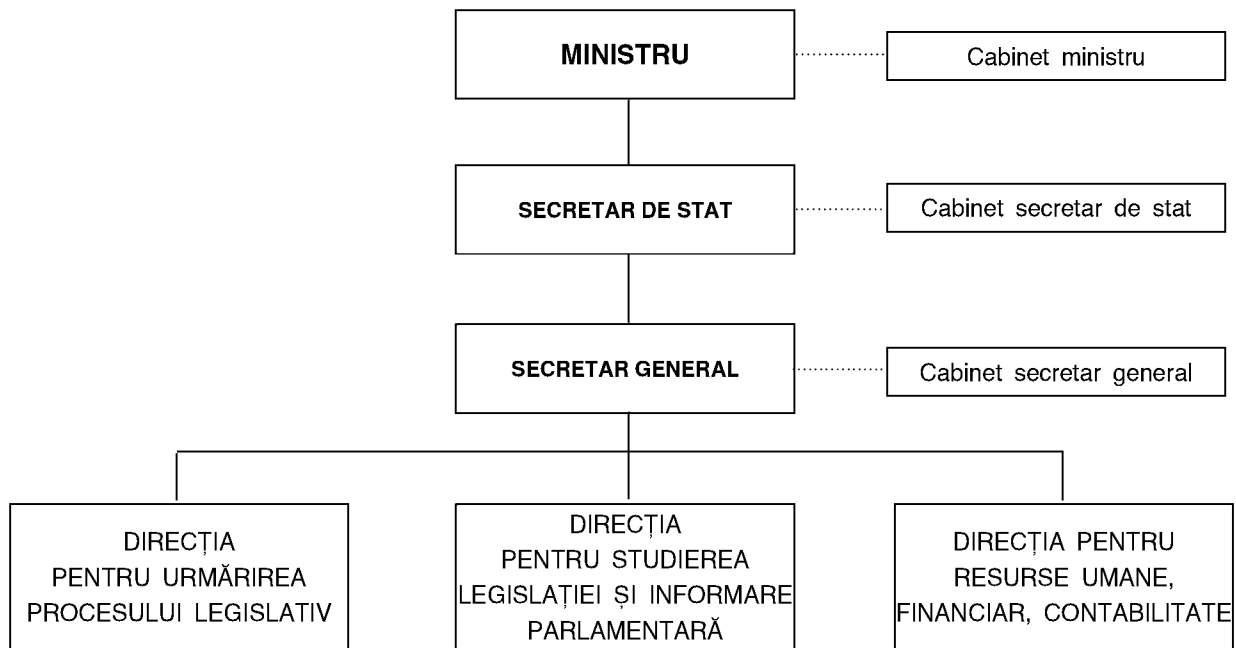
MINISTRU

Cabinet ministru

SECRETAR DE STAT

Cabinet secretar de stat

SECRETAR GENERAL

Cabinet secretar general

DIRECȚIA PENTRU URMĂRIREA PROCESULUI LEGISLATIV

DIRECȚIA PENTRU STUDIEREA LEGISLAȚIEI ȘI INFORMARE PARLAMENTARĂ

DIRECȚIA PENTRU RESURSE UMANE, FINANCIAR, CONTABILITATE